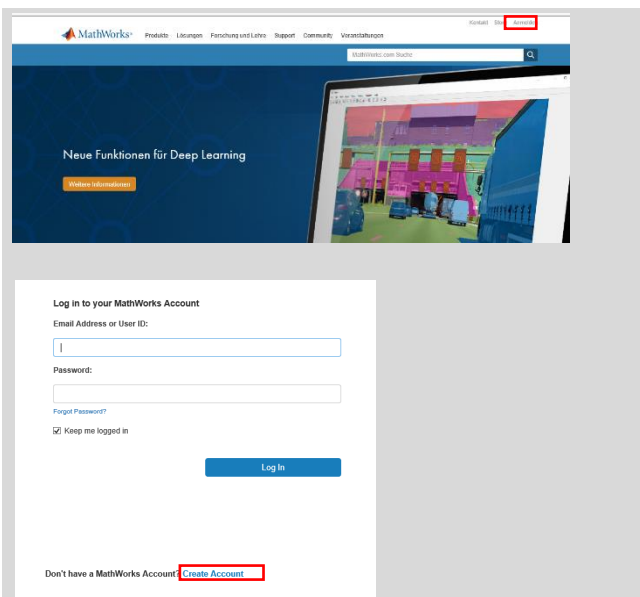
Kontakt Store Anmelden

MathWorks

Produkte Lösungen Forschung und Lehre Support Community Veranstaltungen

MathWorks.com Suche

Neue Funktionen für Deep Learning

Weitere Informationen

Log in to your MathWorks Account

Email Address or User ID:

Password:

Forgot Password?

Keep me logged in

Log In

Don't have a MathWorks Account? Create Account